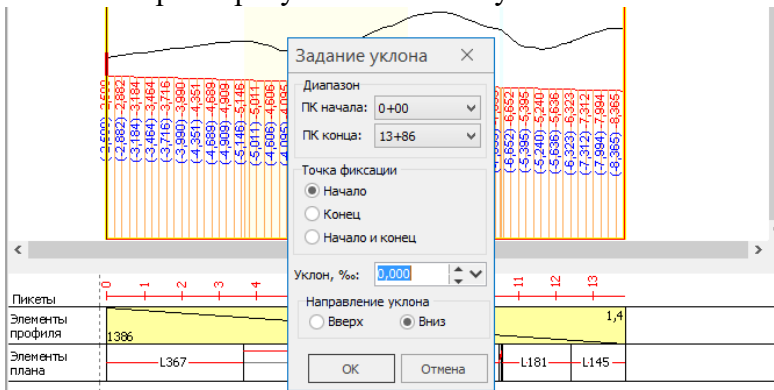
Задание уклона

Диапазон
ПК начала: 0+00
ПК конца: 13+86

Точка фиксации
Начало
Конец
Начало и конец

Уклон, ‰: 0,000

Направление уклона
Вверх
Вниз

ОК
Отмена

(-2,500) -2,500
(-2,882) -2,882
(-3,184) -3,184
(-3,464) -3,464
(-3,716) -3,716
(-3,990) -3,990
(-4,351) -4,351
(-4,689) -4,689
(-4,909) -4,909
(-5,146) -5,146
(-5,011) -5,011
(-4,606) -4,606
(-4,095) -4,095
(-6,652) -6,652
(-5,395) -5,395
(-5,240) -5,240
(-5,636) -5,636
(-6,323) -6,323
(-7,312) -7,312
(-7,994) -7,994
(-8,365) -8,365

Пикеты
0
1
2
3
4
11
12
13

Элементы профиля
1386
1,4

Элементы плана
L367
L181
L145